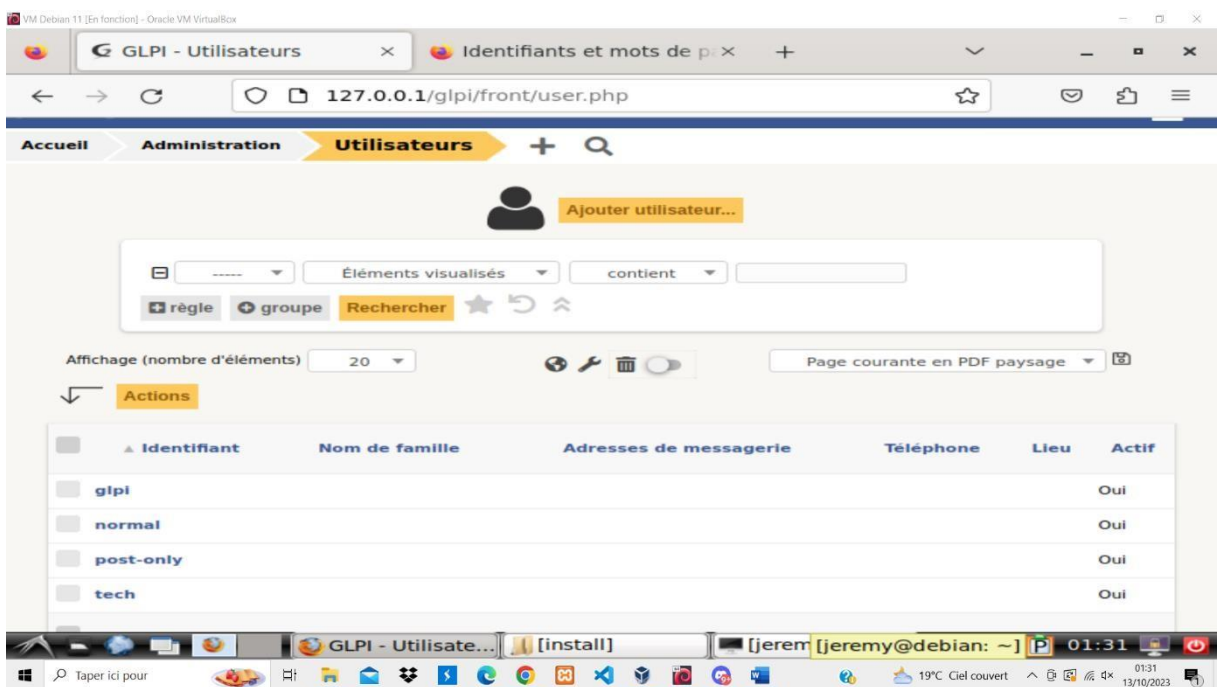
VM Debian 11 [En fonction] - Oracle VM VirtualBox

GLPI - Utilisateurs ×
Identifiants et mots de p ×
+

127.0.0.1/glpi/front/user.php

Accueil
Administration
Utilisateurs

Ajouter utilisateur...

----- Éléments visualisés contient

règle groupe Rechercher

Affichage (nombre d'éléments) 20

Page courante en PDF paysage

Actions

| | Identifiant | Nom de famille | Adresses de messagerie | Téléphone | Lieu | Actif |
|---|---|---|---|---|---|---|
| | glpi | | | | | Oui |
| | normal | | | | | Oui |
| | post-only | | | | | Oui |
| | tech | | | | | Oui |

GLPI - Utilisate... [install] [jerem [jeremy@debian: ~] 01:31

Taper ici pour

19°C Ciel couvert 01:31 13/10/2023